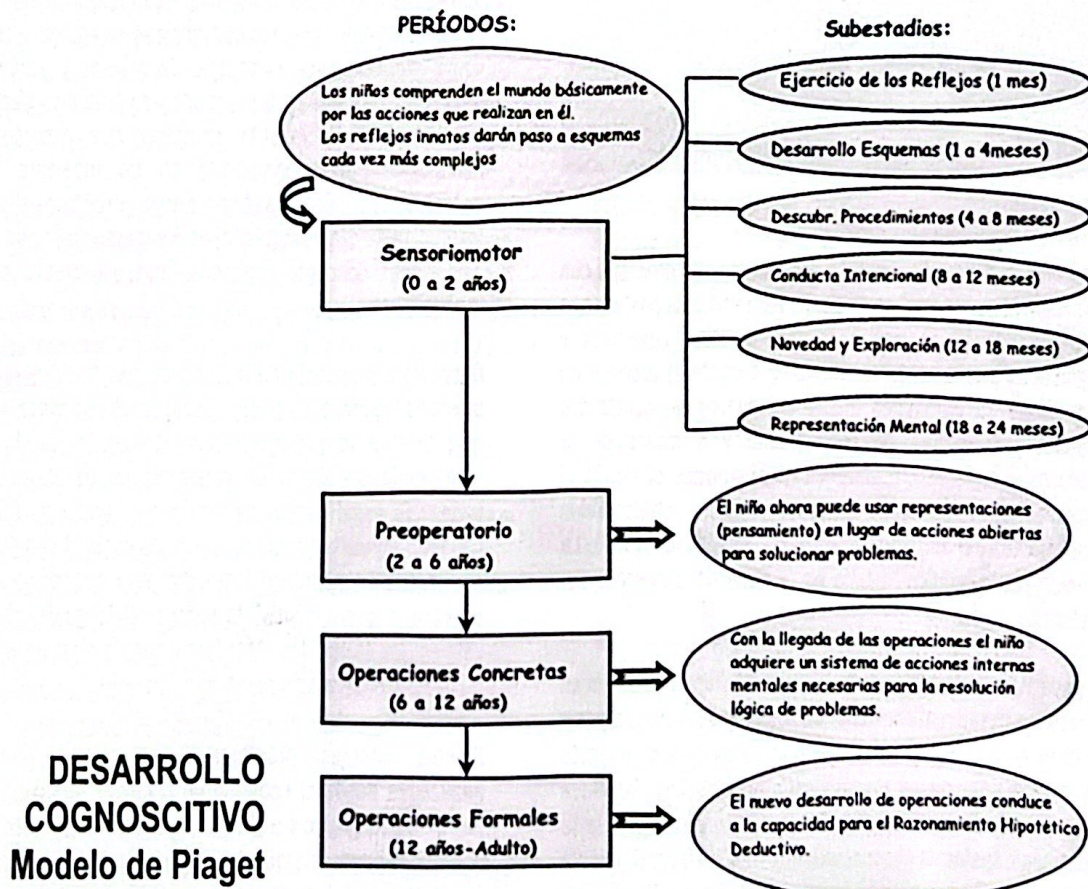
PERÍODOS:

Subestadios:

Los niños comprenden el mundo básicamente por las acciones que realizan en él. Los reflejos innatos darán paso a esquemas cada vez más complejos

Sensoriomotor
(0 a 2 años)

Ejercicio de los Reflejos (1 mes)

Desarrollo Esquemas (1 a 4meses)

Descubr. Procedimientos (4 a 8 meses)

Conducta Intencional (8 a 12 meses)

Novedad y Exploración (12 a 18 meses)

Representación Mental (18 a 24 meses)

Preoperatorio
(2 a 6 años)

El niño ahora puede usar representaciones (pensamiento) en lugar de acciones abiertas para solucionar problemas.

Operaciones Concretas
(6 a 12 años)

Con la llegada de las operaciones el niño adquiere un sistema de acciones internas mentales necesarias para la resolución lógica de problemas.

Operaciones Formales
(12 años-Adulto)

El nuevo desarrollo de operaciones conduce a la capacidad para el Razonamiento Hipotético Deductivo.

DESARROLLO COGNOSCITIVO
Modelo de Piaget